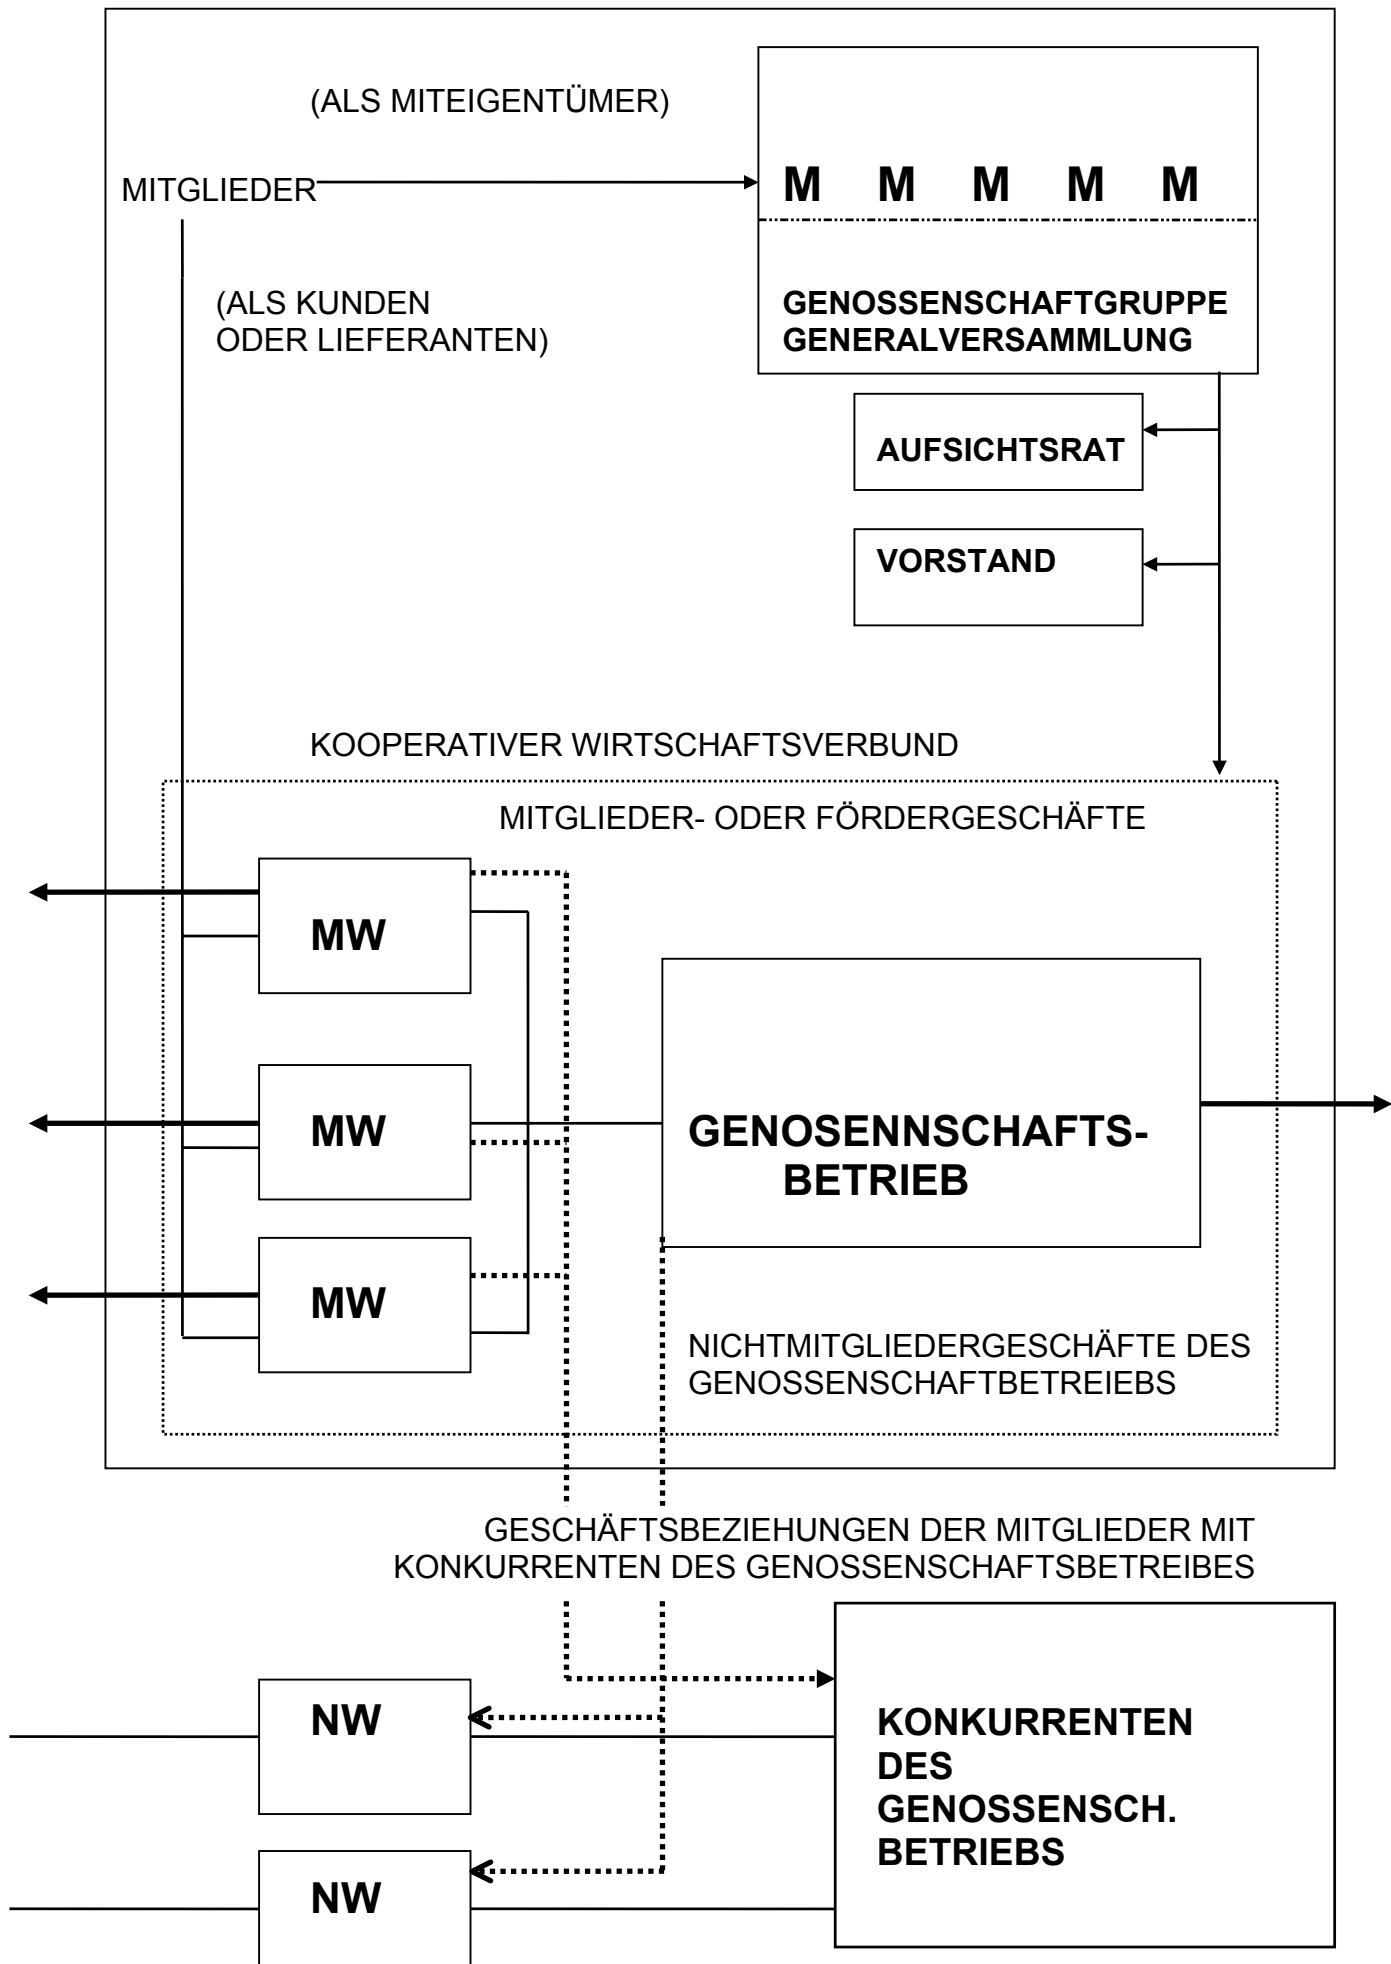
(ALS MITEIGENTÜMER)

MITGLIEDER

M M M M M

(ALS KUNDEN ODER LIEFERANTEN)

GENOSSENSCHAFTGRUPPE GENERALVERSAMMLUNG

AUFSICHTSRAT

VORSTAND

KOOPERATIVER WIRTSCHAFTSVERBUND

MITGLIEDER- ODER FÖRDERGESCHÄFTE

MW

MW

MW

GENOSENNSCHAFTS-BETRIEB

NICHTMITGLIEDERGESCHÄFTE DES GENOSSENSCHAFTBETREIEBS

GESCHÄFTSBEZIEHUNGEN DER MITGLIEDER MIT KONKURRENTEN DES GENOSSENSCHAFTSBETREIBES

NW

NW

KONKURRENTEN DES GENOSSENSCH. BETRIEBS